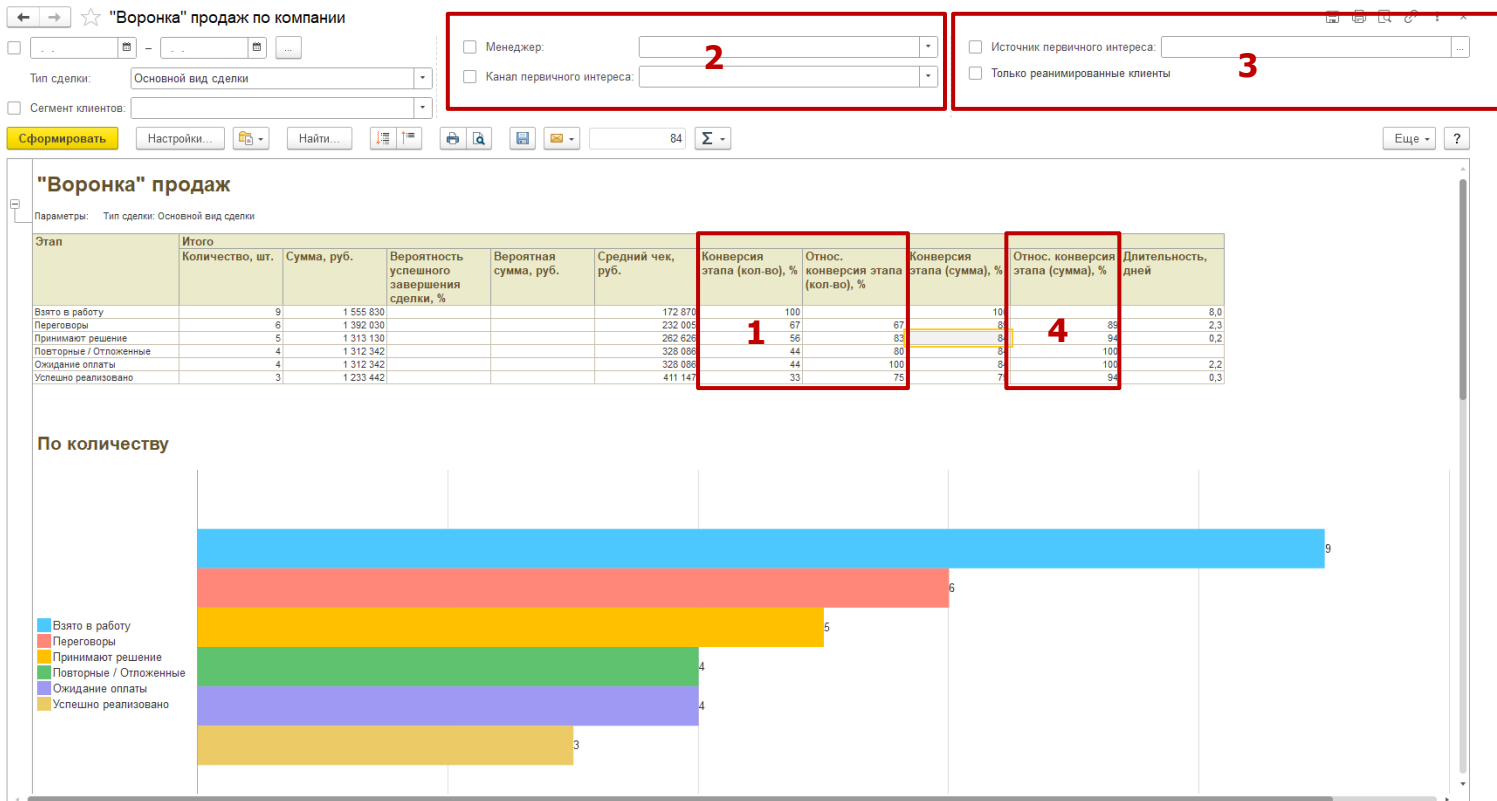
"Воронка" продаж по компании

. . – . . ...

Тип сделки: Основной вид сделки

Сегмент клиентов:

Менеджер:

Канал первичного интереса:

2

Источник первичного интереса: ...

Только реанимированные клиенты

3

Сформировать Настройки... Найти... 84 Σ Еще ?

"Воронка" продаж

Параметры: Тип сделки: Основной вид сделки

| Этап | Итого | | | | | | | | | |
|---|---|---|---|---|---|---|---|---|---|---|
| | Количество, шт. | Сумма, руб. | Вероятность успешного завершения сделки, % | Вероятная сумма, руб. | Средний чек, руб. | Конверсия этапа (кол-во), % | Относ. конверсия этапа (кол-во), % | Конверсия этапа (сумма), % | Относ. конверсия этапа (сумма), % | Длительность, дней |
| Взято в работу | 9 | 1 555 830 | | | 172 870 | 100 | | 100 | | 8,0 |
| Переговоры | 6 | 1 392 030 | | | 232 005 | 67 | 67 | 89 | 89 | 2,3 |
| Принимают решение | 5 | 1 313 130 | | | 262 626 | 56 | 83 | 84 | 94 | 0,2 |
| Повторные / Отложенные | 4 | 1 312 342 | | | 328 086 | 44 | 80 | 84 | 100 | |
| Ожидание оплаты | 4 | 1 312 342 | | | 328 086 | 44 | 100 | 84 | 100 | 2,2 |
| Успешно реализовано | 3 | 1 233 442 | | | 411 147 | 33 | 75 | 79 | 94 | 0,3 |

1

4

По количеству

9
6
5
4
4
3

Взято в работу
Переговоры
Принимают решение
Повторные / Отложенные
Ожидание оплаты
Успешно реализовано